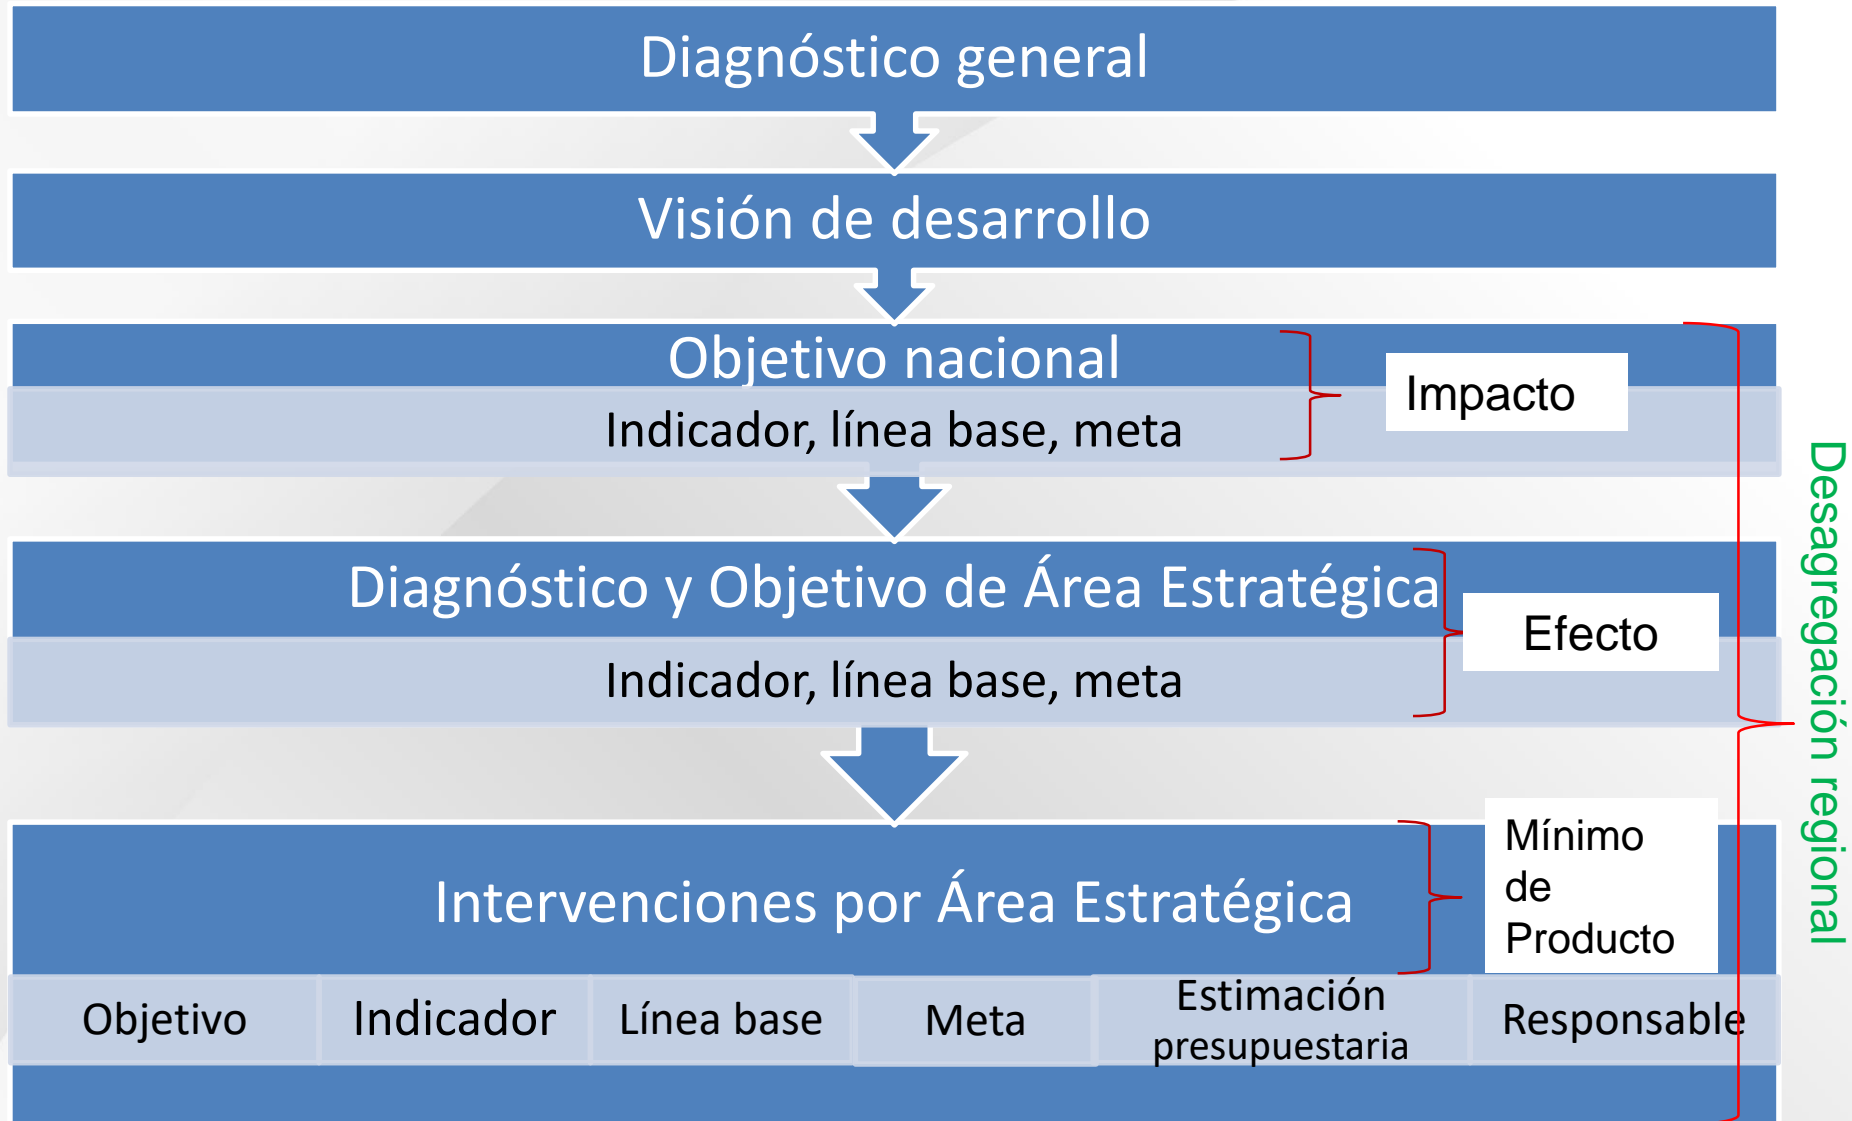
Diagnóstico general

Visión de desarrollo

Objetivo nacional

Indicador, línea base, meta

Impacto

Diagnóstico y Objetivo de Área Estratégica

Indicador, línea base, meta

Efecto

Intervenciones por Área Estratégica

Mínimo de Producto

| Objetivo | Indicador | Línea base | Meta | Estimación presupuestaria | Responsable |
|---|---|---|---|---|---|

Desagregación regional